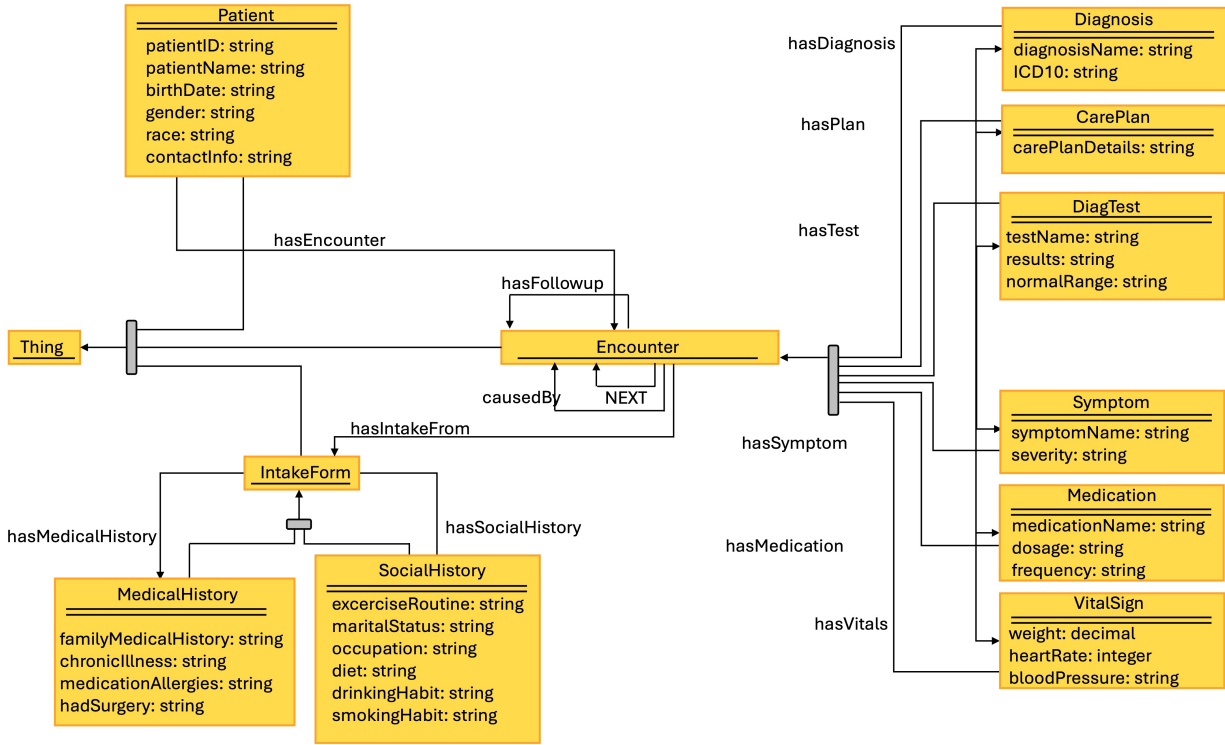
Patient
patientID: string
patientName: string
birthDate: string
gender: string
race: string
contactInfo: string

hasEncounter

hasFollowup

Thing

Encounter

causedBy

NEXT

hasIntakeFrom

IntakeForm

hasMedicalHistory

hasSocialHistory

MedicalHistory
familyMedicalHistory: string
chronicIllness: string
medicationAllergies: string
hadSurgery: string

SocialHistory
excerciseRoutine: string
maritalStatus: string
occupation: string
diet: string
drinkingHabit: string
smokingHabit: string

hasDiagnosis

Diagnosis
diagnosisName: string
ICD10: string

hasPlan

CarePlan
carePlanDetails: string

hasTest

DiagTest
testName: string
results: string
normalRange: string

hasSymptom

Symptom
symptomName: string
severity: string

hasMedication

Medication
medicationName: string
dosage: string
frequency: string

hasVitals

VitalSign
weight: decimal
heartRate: integer
bloodPressure: string